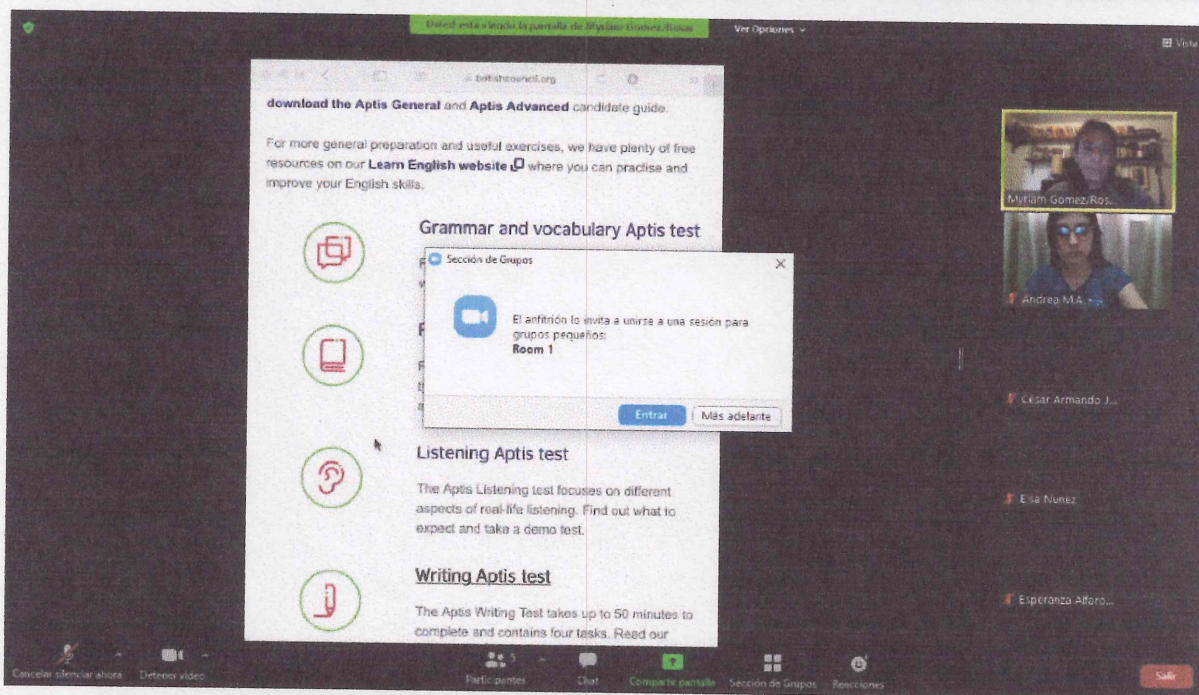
Usted está viendo la pantalla de Myriam Gomez/Rosas

Ver Opciones

Vista

britishcouncil.org

download the Aptis General and Aptis Advanced candidate guide.

For more general preparation and useful exercises, we have plenty of free resources on our Learn English website where you can practise and improve your English skills.

Grammar and vocabulary Aptis test

Listening Aptis test

The Aptis Listening test focuses on different aspects of real-life listening. Find out what to expect and take a demo test.

Writing Aptis test

The Aptis Writing Test takes up to 50 minutes to complete and contains four tasks. Read our

Sección de Grupos

El anfitrión lo invita a unirse a una sesión para grupos pequeños:
Room 1

Entrar

Más adelante

Myriam Gomez/Ros...

Andrea M.A.

César Armando J...

Elsa Nunez

Esperanza Alfaro...

Cancelar silenciar ahora

Detener video

Participantes 5

Chat

Compartir pantalla

Sección de Grupos

Reacciones

Salir